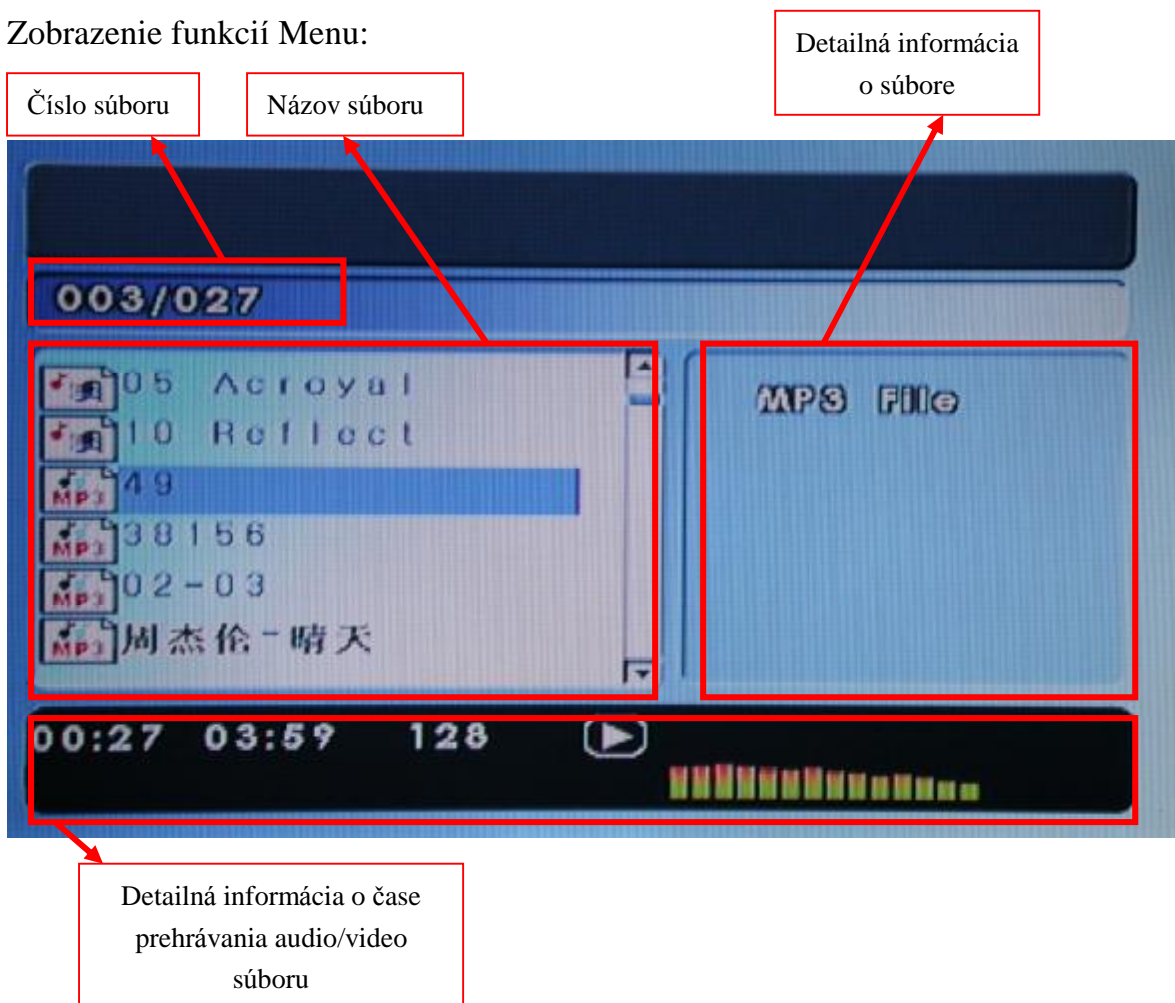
Zobrazenie funkcií Menu:

Číslo súboru

Názov súboru

Detailná informácia o súbore

003/027

05 Acroyal
10 Reflect
49
38156
02-03
周杰伦-晴天

MP3 File

00:27 03:59 128

Detailná informácia o čase prehrávania audio/video súboru